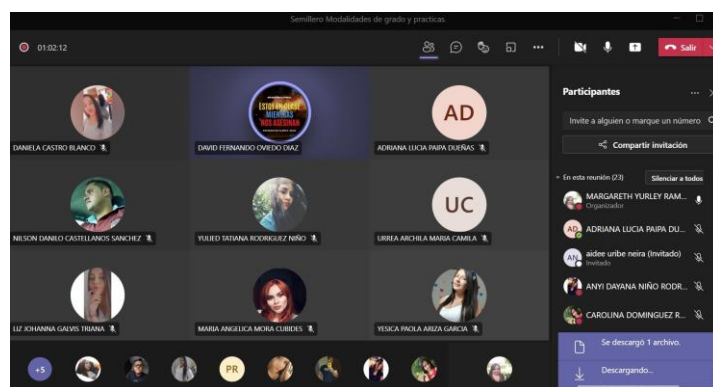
Semillero Modalidades de grado y practicas.

01:02:12

Salir

DANIELA CASTRO BLANCO

ESTOY HABLANDO MIENTRAS NOS ASESINAN

DAVID FERNANDO OVIEDO DIAZ

AD

ADRIANA LUCIA PAIPA DUEÑAS

NILSON DANILO CASTELLANOS SANCHEZ

YULIED TATIANA RODRIGUEZ NIÑO

UC

URREA ARCHILA MARIA CAMILA

LIZ JOHANNA GALVIS TRIANA

MARIA ANGELICA MORA CUBIDES

YESICA PAOLA ARIZA GARCIA

+5

PR

Participantes

Invite a alguien o marque un número

Compartir invitación

En esta reunión (23)

Silenciar a todos

MARGARETH YURLEY RAM...
Organizador

AD ADRIANA LUCIA PAIPA DU...

AN aidee uribe neira (Invitado)
Invitado

ANYI DAYANA NIÑO RODR...

CAROLINA DOMINGUEZ R...

Se descargó 1 archivo.

Descargando...